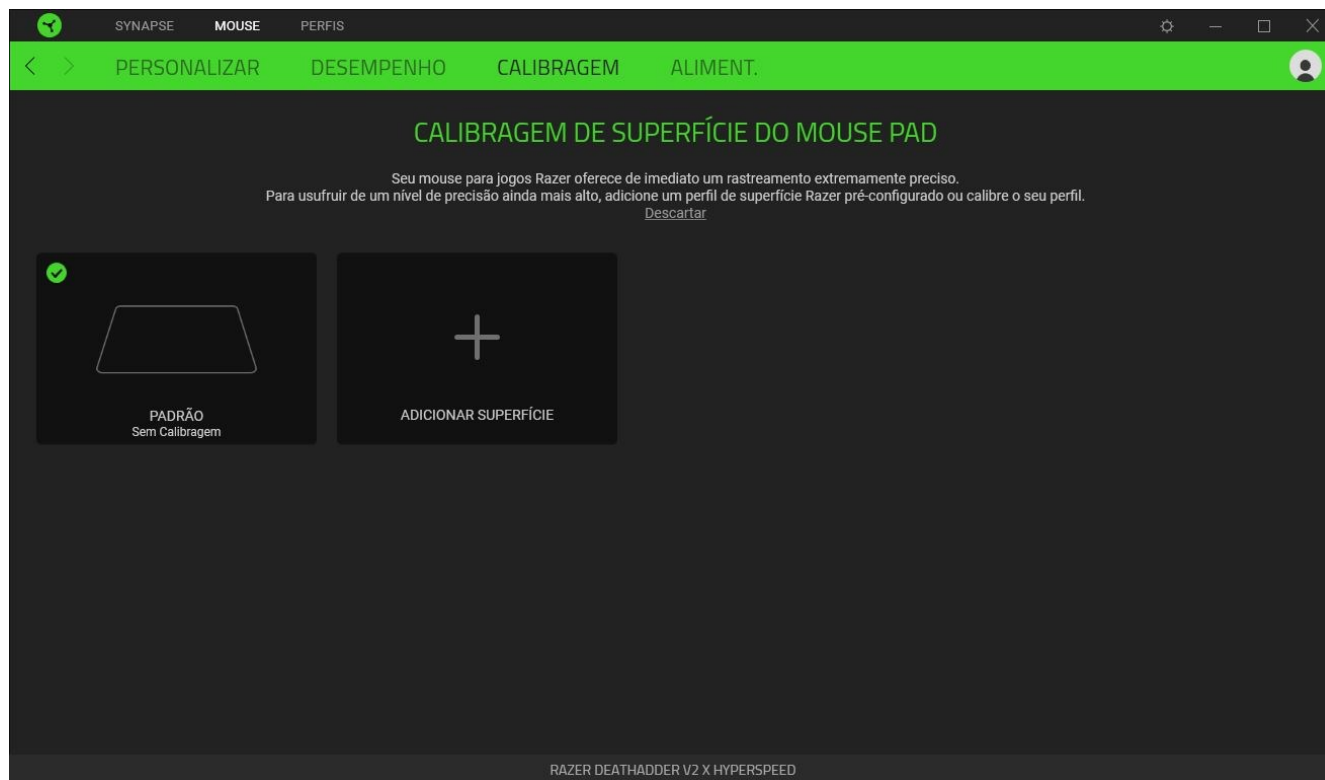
SYNAPSE MOUSE PERFIS

PERSONALIZAR DESEMPENHO CALIBRAGEM ALIMENT.

CALIBRAGEM DE SUPERFÍCIE DO MOUSE PAD

Seu mouse para jogos Razer oferece de imediato um rastreamento extremamente preciso.
Para usufruir de um nível de precisão ainda mais alto, adicione um perfil de superfície Razer pré-configurado ou calibre o seu perfil.
Descartar

PADRÃO
Sem Calibragem

ADICIONAR SUPERFÍCIE

RAZER DEATHADDER V2 X HYPERSPEED